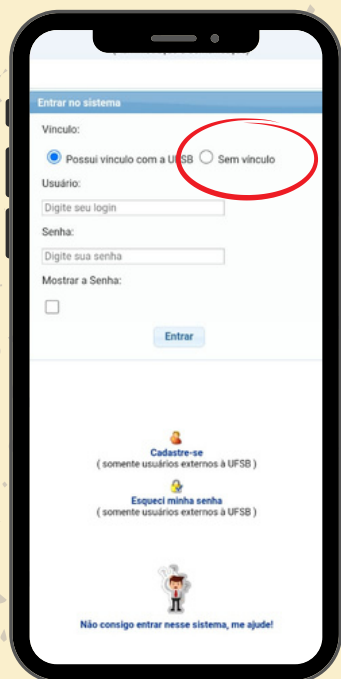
Entrar no sistema

Vínculo:

Possui vínculo com a UFSB

Sem vínculo

Usuário:

Digite seu login

Senha:

Digite sua senha

Mostrar a Senha:

Entrar

Cadastre-se
( somente usuários externos à UFSB )

Esqueci minha senha
( somente usuários externos à UFSB )

Não consigo entrar nesse sistema, me ajude!